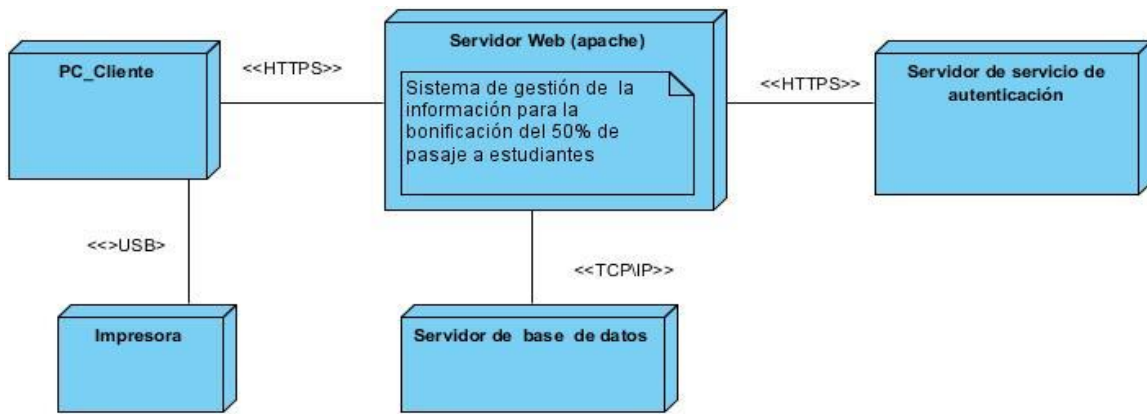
PC_Cliente

<<HTTPS>>

Servidor Web (apache)

Sistema de gestión de la información para la bonificación del 50% de pasaje a estudiantes

<<HTTPS>>

Servidor de servicio de autenticación

<<>USB>

<<TCP\IP>>

Impresora

Servidor de base de datos